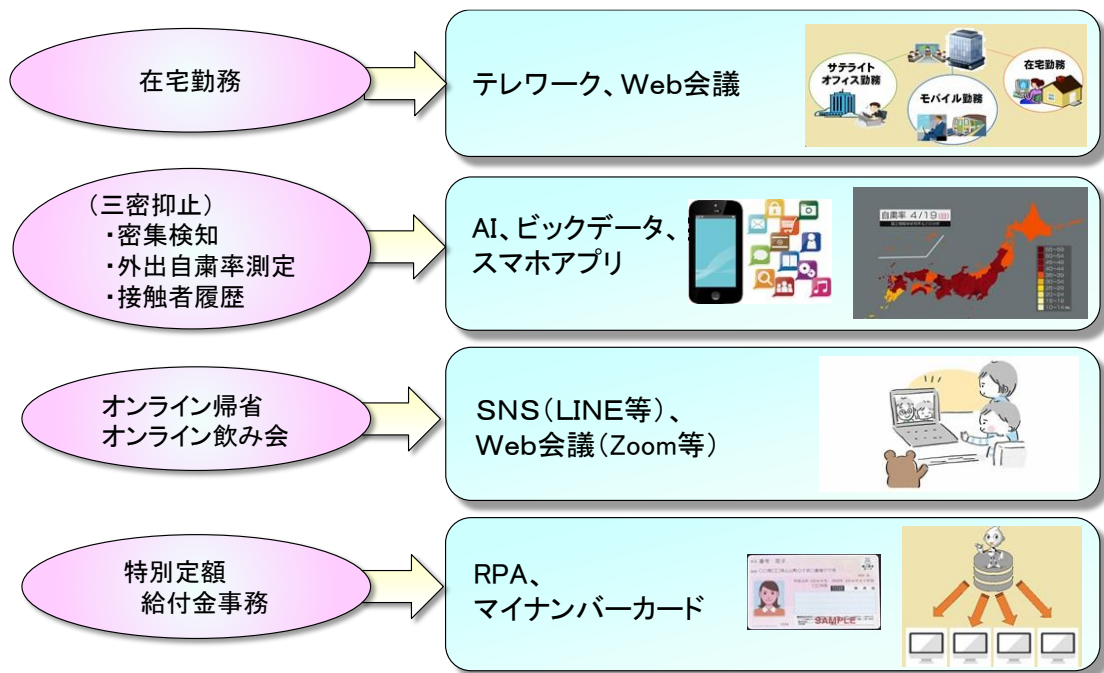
在宅勤務

テレワーク、Web会議

サテライトオフィス勤務
モバイル勤務
在宅勤務

（三密抑止）
・密集検知
・外出自粛率測定
・接触者履歴

AI、ビックデータ、スマホアプリ

自粛率 4/19

オンライン帰省
オンライン飲み会

SNS（LINE等）、
Web会議（Zoom等）

特別定額
給付金事務

RPA、
マイナンバーカード

SAMPLE